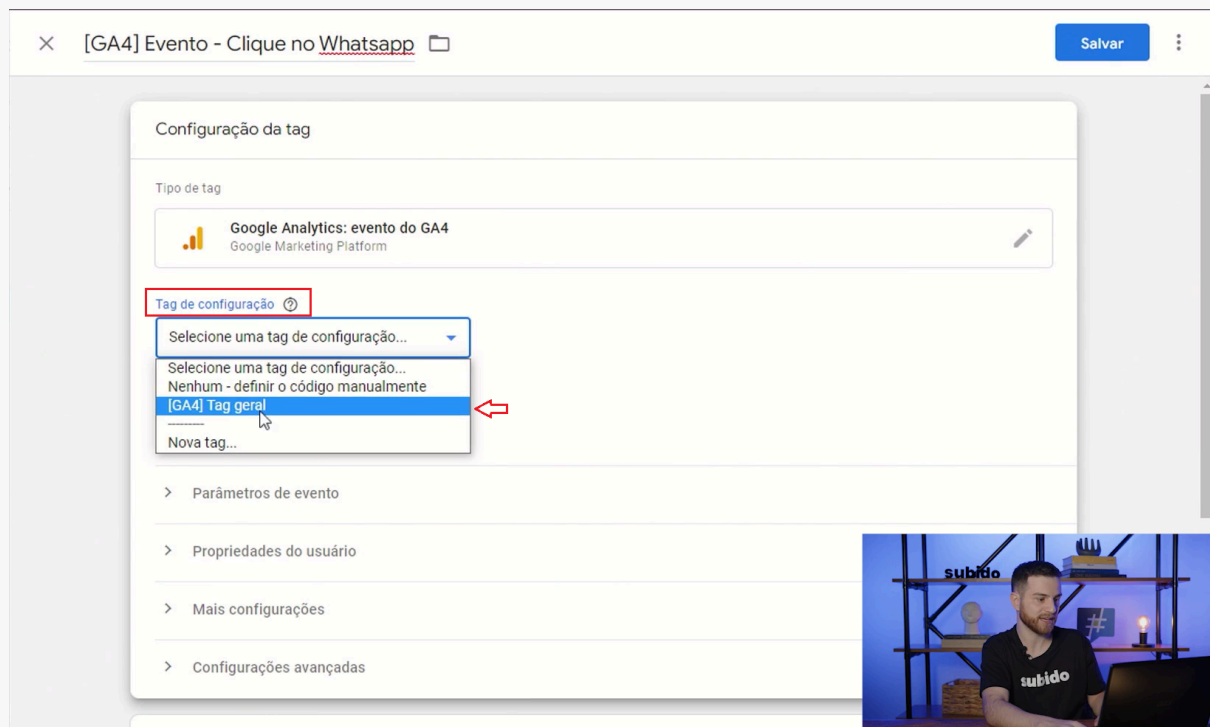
[GA4] Evento - Clique no Whatsapp

Salvar

Configuração da tag

Tipo de tag

Google Analytics: evento do GA4
Google Marketing Platform

Tag de configuração

Selecione uma tag de configuração...

Selecione uma tag de configuração...
Nenhum - definir o código manualmente
[GA4] Tag geral
---------
Nova tag...

Parâmetros de evento

Propriedades do usuário

Mais configurações

Configurações avançadas

subido

subido